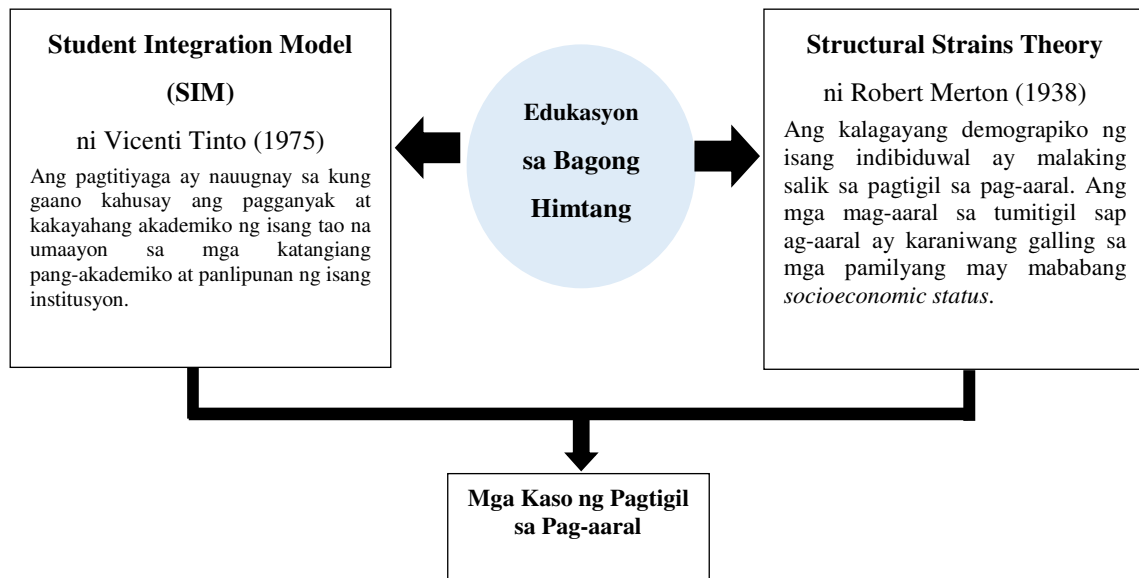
**Student Integration Model (SIM)**

ni Vicenti Tinto (1975)

Ang pagtitiyaga ay nauugnay sa kung gaano kahusay ang pagganyak at kakayahang akademiko ng isang tao na umaayon sa mga katangiang pang-akademiko at panlipunan ng isang institusyon.

**Edukasyon sa Bagong Himtang**

**Structural Strains Theory**

ni Robert Merton (1938)

Ang kalagayang demograpiko ng isang indibiduwal ay malaking salik sa pagtigil sa pag-aaral. Ang mga mag-aaral sa tumitigil sap ag-aaral ay karaniwang galling sa mga pamilyang may mababang *socioeconomic status*.

**Mga Kaso ng Pagtigil sa Pag-aaral**